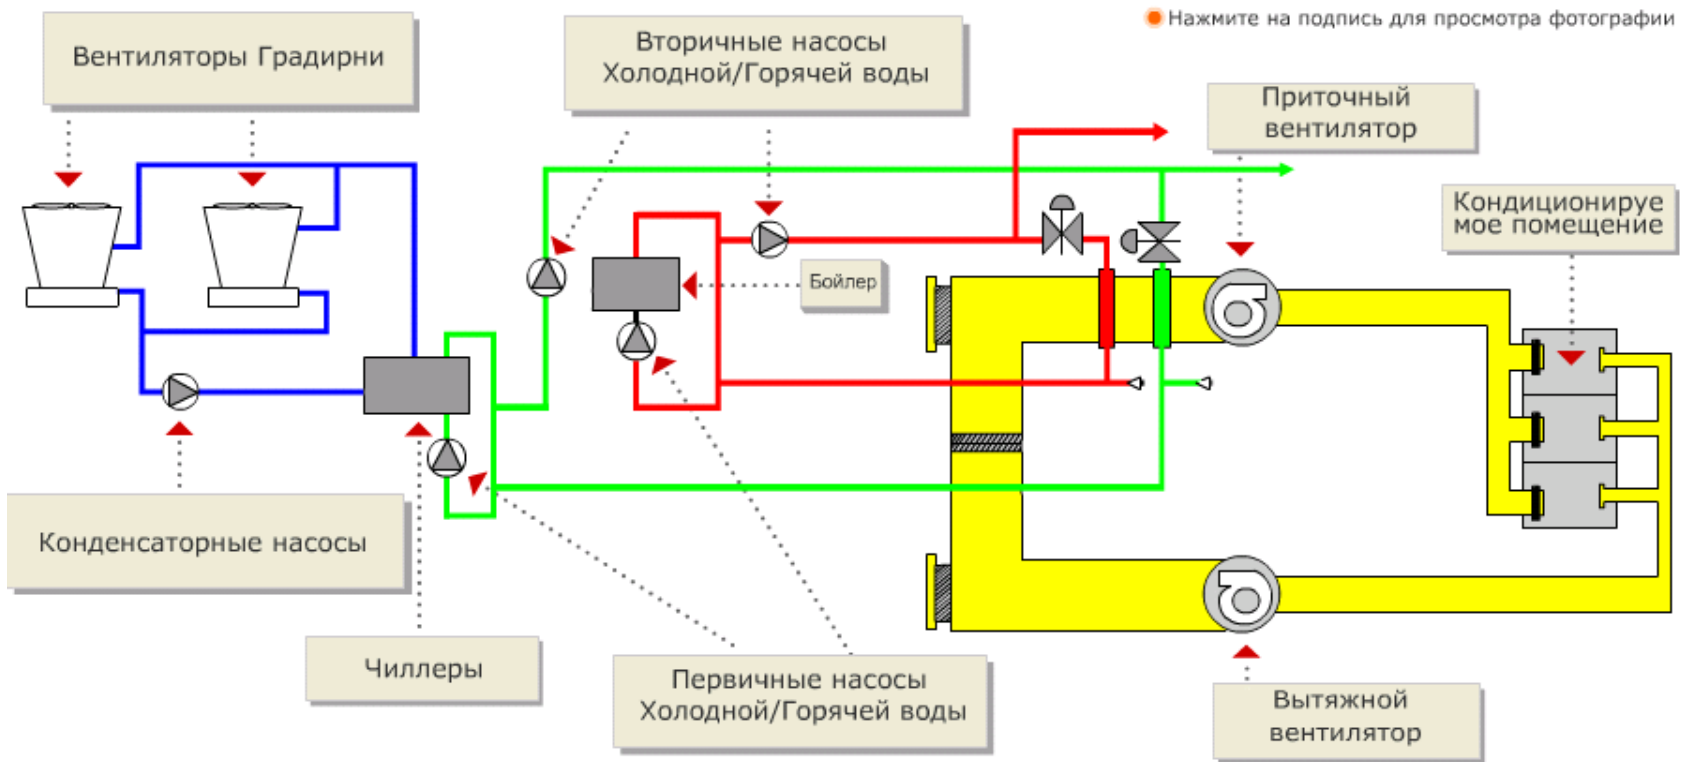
Нажмите на подпись для просмотра фотографии

Вентиляторы Градирни

Вторичные насосы Холодной/Горячей воды

Приточный вентилятор

Кондиционируемое помещение

Бойлер

Конденсаторные насосы

Чиллеры

Первичные насосы Холодной/Горячей воды

Вытяжной вентилятор